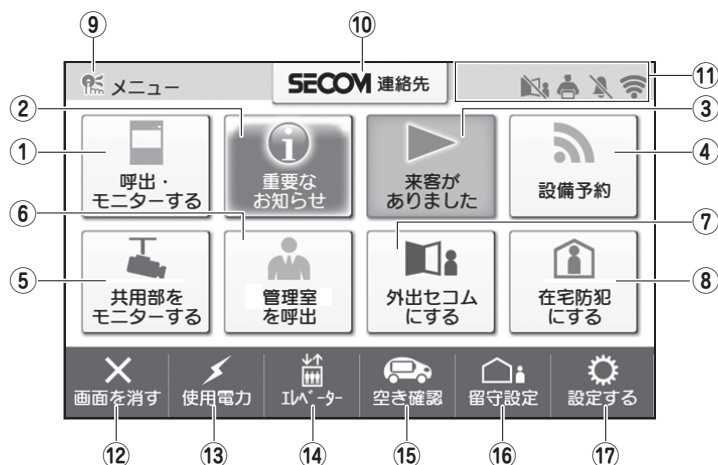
⑨
⑩
メニュー
SECOM 連絡先
⑪
②
③
①
呼出・モニターする
重要なお知らせ
来客がありました
設備予約
④
⑥
⑦
⑤
共用部をモニターする
管理室を呼出
外出セコムにする
在宅防犯にする
⑧
画面を消す
使用電力
エレベーター
空き確認
留守設定
設定する
⑫
⑬
⑭
⑮
⑯
⑰